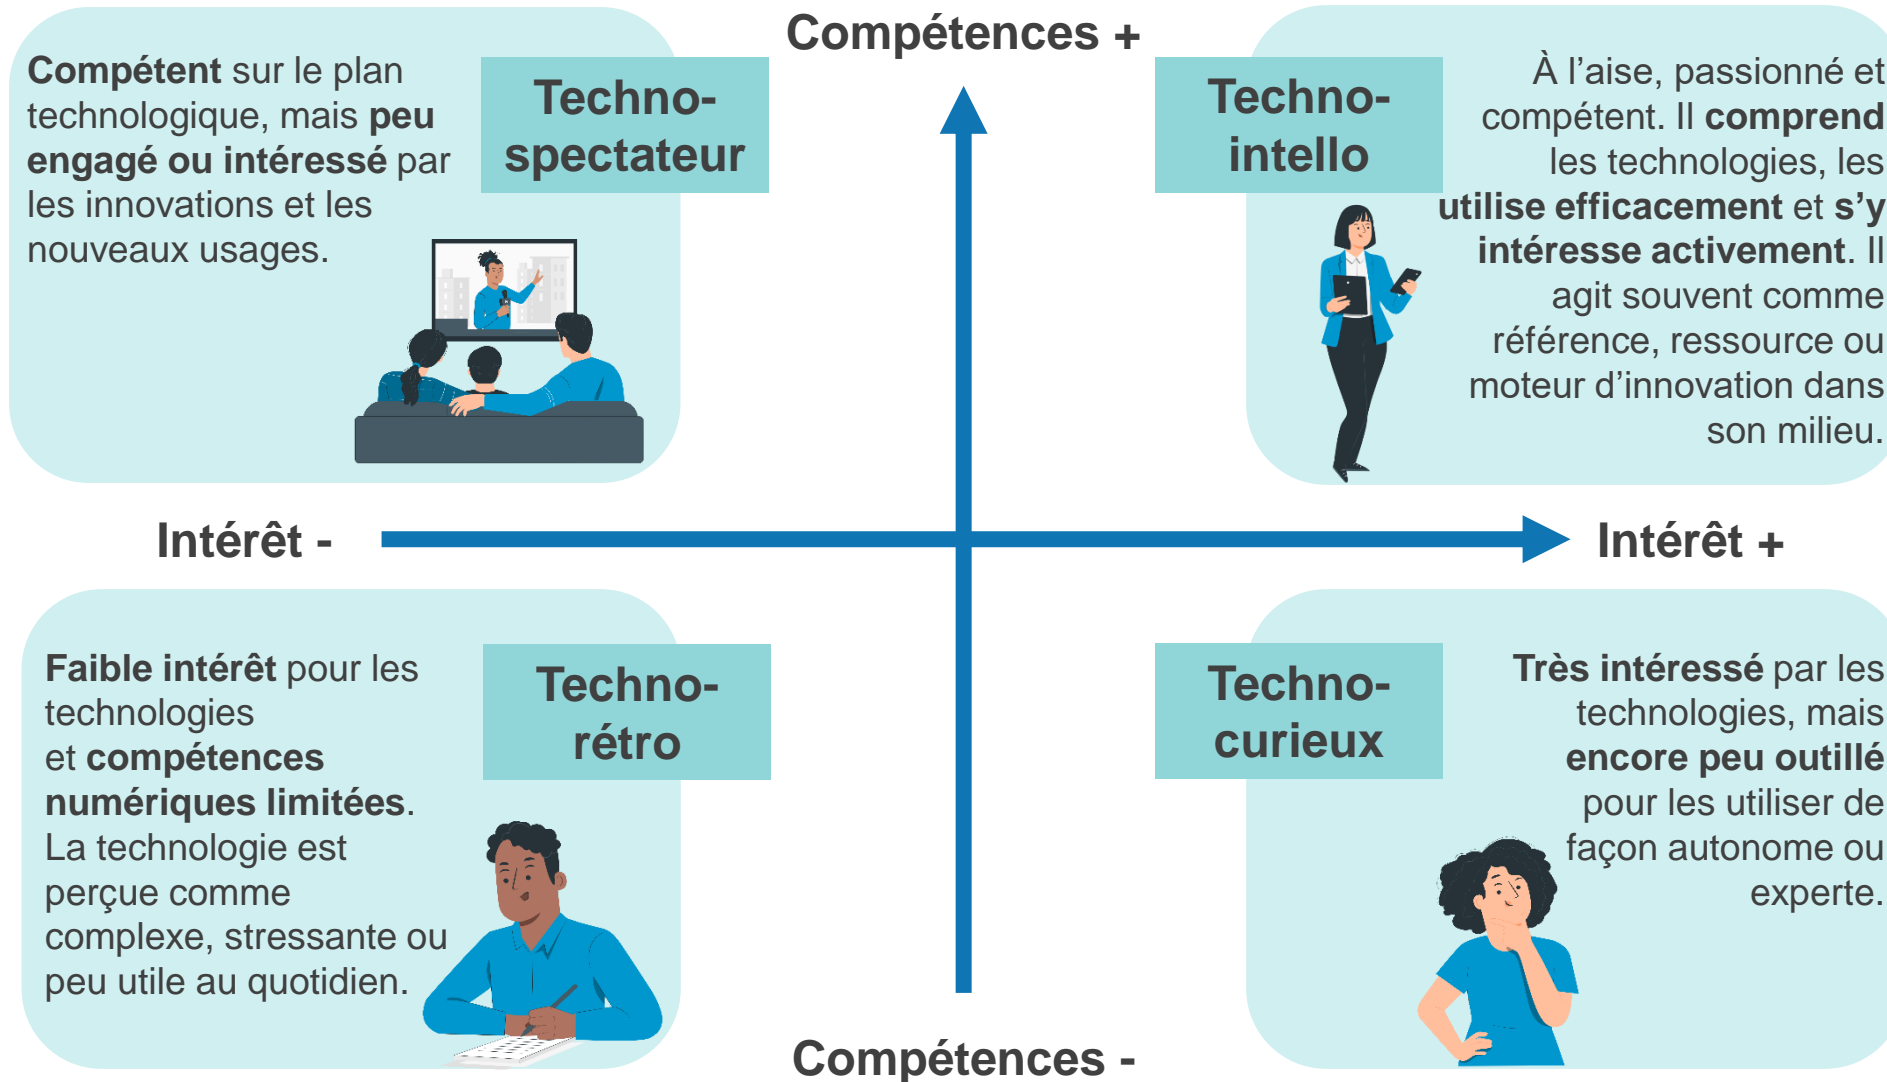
Compétences +

Compétent sur le plan technologique, mais peu engagé ou intéressé par les innovations et les nouveaux usages.

Techno-spectateur

Techno-intello

À l'aise, passionné et compétent. Il comprend les technologies, les utilise efficacement et s'y intéresse activement. Il agit souvent comme référence, ressource ou moteur d'innovation dans son milieu.

Intérêt -

Intérêt +

Faible intérêt pour les technologies et compétences numériques limitées. La technologie est perçue comme complexe, stressante ou peu utile au quotidien.

Techno-rétro

Techno-curieux

Très intéressé par les technologies, mais encore peu outillé pour les utiliser de façon autonome ou experte.

Compétences -